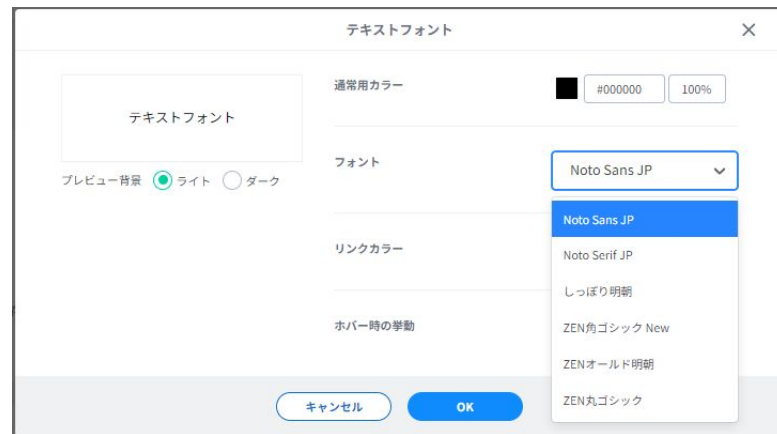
テキストフォント

×

テキストフォント

プレビュー背景 ライト ダーク

通常用カラー

#000000

100%

フォント

Noto Sans JP

Noto Sans JP

Noto Serif JP

しっぽり明朝

ZEN角ゴシック New

ZENオールド明朝

ZEN丸ゴシック

リンクカラー

ホバー時の挙動

キャンセル

OK